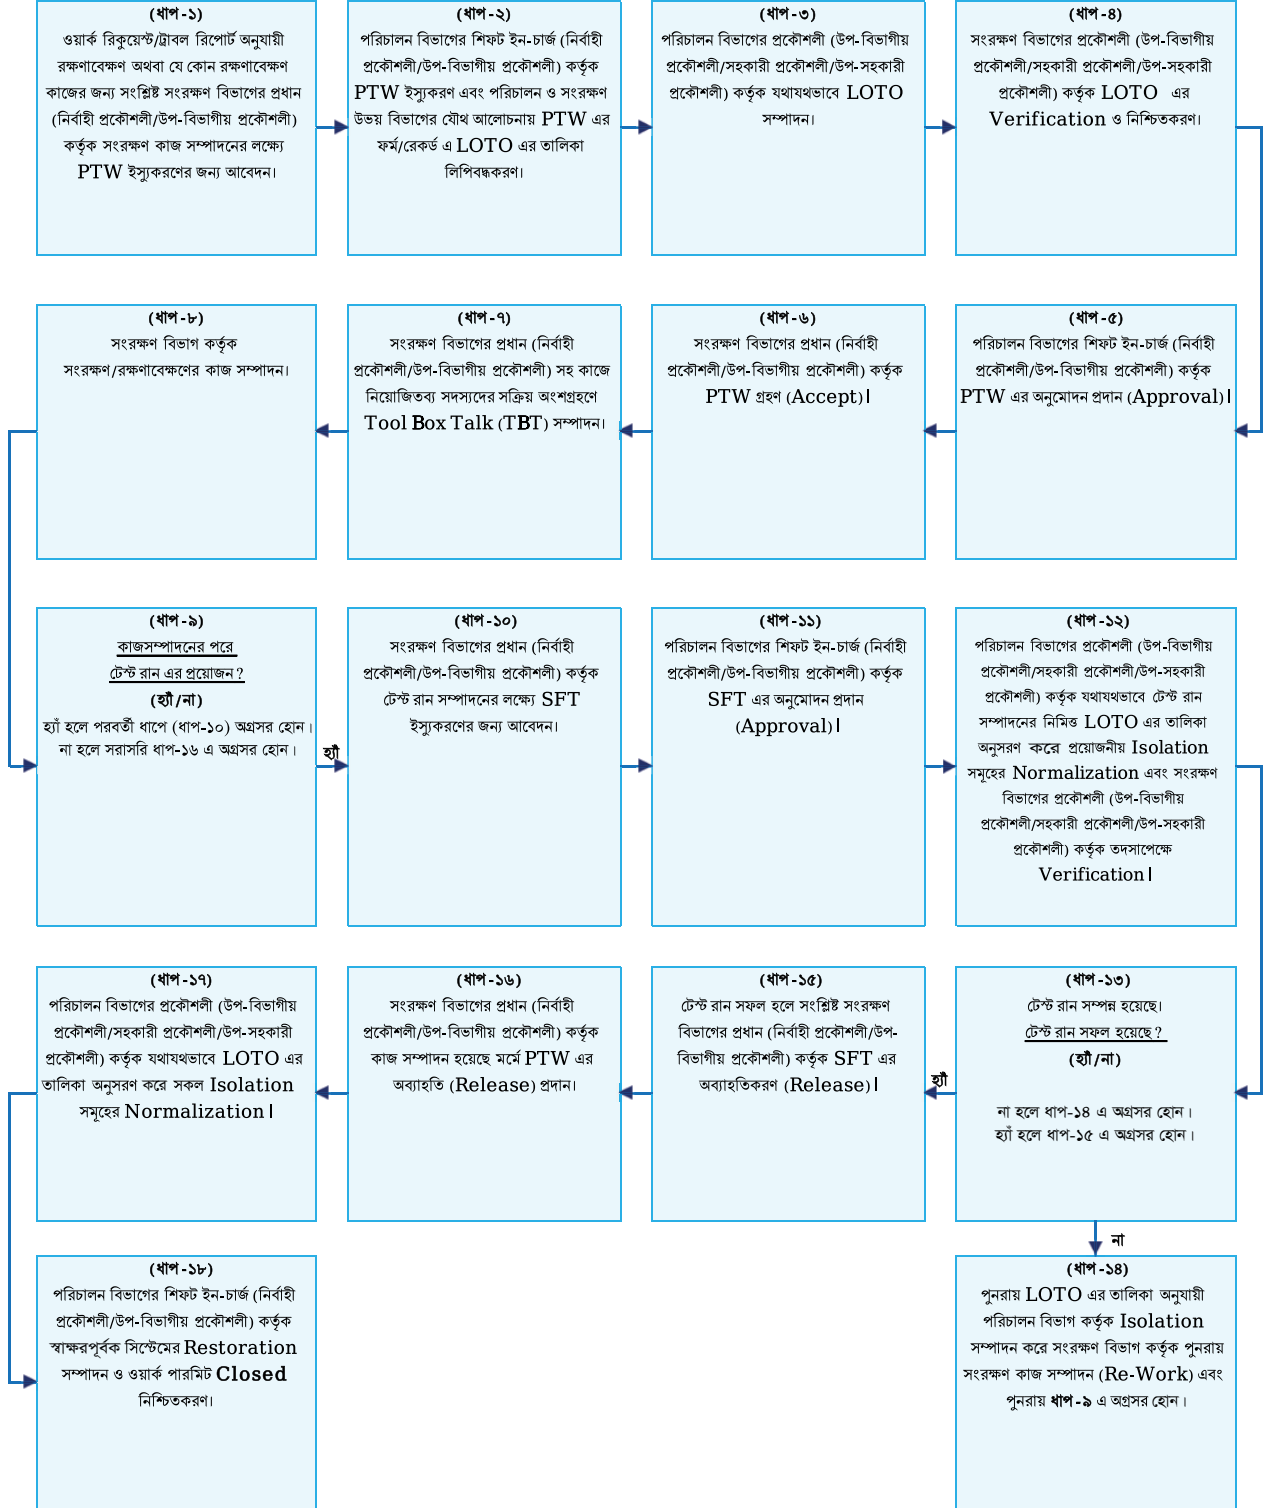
(ধাপ-১)
ওয়ার্ক রিকুয়েস্ট/ট্রাবল রিপোর্ট অনুযায়ী রক্ষণাবেক্ষণ অথবা যে কোন রক্ষণাবেক্ষণ কাজের জন্য সংশ্লিষ্ট সংরক্ষণ বিভাগের প্রধান (নির্বাহী প্রকৌশলী/উপ-বিভাগীয় প্রকৌশলী) কর্তৃক সংরক্ষণ কাজ সম্পাদনের লক্ষ্যে PTW ইস্যুকরণের জন্য আবেদন।

(ধাপ-২)
পরিচালন বিভাগের শিফট ইন-চার্জ (নির্বাহী প্রকৌশলী/উপ-বিভাগীয় প্রকৌশলী) কর্তৃক PTW ইস্যুকরণ এবং পরিচালন ও সংরক্ষণ উভয় বিভাগের যৌথ আলোচনায় PTW এর ফর্ম/রেকর্ড এ LOTO এর তালিকা লিপিবদ্ধকরণ।

(ধাপ-৩)
পরিচালন বিভাগের প্রকৌশলী (উপ-বিভাগীয় প্রকৌশলী/সহকারী প্রকৌশলী/উপ-সহকারী প্রকৌশলী) কর্তৃক যথাযথভাবে LOTO সম্পাদন।

(ধাপ-৪)
সংরক্ষণ বিভাগের প্রকৌশলী (উপ-বিভাগীয় প্রকৌশলী/সহকারী প্রকৌশলী/উপ-সহকারী প্রকৌশলী) কর্তৃক LOTO এর Verification ও নিশ্চিতকরণ।

(ধাপ-৫)
পরিচালন বিভাগের শিফট ইন-চার্জ (নির্বাহী প্রকৌশলী/উপ-বিভাগীয় প্রকৌশলী) কর্তৃক PTW এর অনুমোদন প্রদান (Approval)।

(ধাপ-৬)
সংরক্ষণ বিভাগের প্রধান (নির্বাহী প্রকৌশলী/উপ-বিভাগীয় প্রকৌশলী) কর্তৃক PTW গ্রহণ (Accept)।

(ধাপ-৭)
সংরক্ষণ বিভাগের প্রধান (নির্বাহী প্রকৌশলী/উপ-বিভাগীয় প্রকৌশলী) সহ কাজে নিয়োজিতব্য সদস্যদের সক্রিয় অংশগ্রহণে Tool Box Talk (TBT) সম্পাদন।

(ধাপ-৮)
সংরক্ষণ বিভাগ কর্তৃক সংরক্ষণ/রক্ষণাবেক্ষণের কাজ সম্পাদন।

(ধাপ-৯)
কাজসম্পাদনের পরে টেস্ট রান এর প্রয়োজন?
(হ্যাঁ/না)
হ্যাঁ হলে পরবর্তী ধাপে (ধাপ-১০) অগ্রসর হোন। না হলে সরাসরি ধাপ-১৬ এ অগ্রসর হোন।

হ্যাঁ

(ধাপ-১০)
সংরক্ষণ বিভাগের প্রধান (নির্বাহী প্রকৌশলী/উপ-বিভাগীয় প্রকৌশলী) কর্তৃক টেস্ট রান সম্পাদনের লক্ষ্যে SFT ইস্যুকরণের জন্য আবেদন।

(ধাপ-১১)
পরিচালন বিভাগের শিফট ইন-চার্জ (নির্বাহী প্রকৌশলী/উপ-বিভাগীয় প্রকৌশলী) কর্তৃক SFT এর অনুমোদন প্রদান (Approval)।

(ধাপ-১২)
পরিচালন বিভাগের প্রকৌশলী (উপ-বিভাগীয় প্রকৌশলী/সহকারী প্রকৌশলী/উপ-সহকারী প্রকৌশলী) কর্তৃক যথাযথভাবে টেস্ট রান সম্পাদনের নিমিত্ত LOTO এর তালিকা অনুসরণ করে প্রয়োজনীয় Isolation সমূহের Normalization এবং সংরক্ষণ বিভাগের প্রকৌশলী (উপ-বিভাগীয় প্রকৌশলী/সহকারী প্রকৌশলী/উপ-সহকারী প্রকৌশলী) কর্তৃক তদসাপেক্ষে Verification।

(ধাপ-১৩)
টেস্ট রান সম্পন্ন হয়েছে। টেস্ট রান সফল হয়েছে?
(হ্যাঁ/না)
না হলে ধাপ-১৪ এ অগ্রসর হোন। হ্যাঁ হলে ধাপ-১৫ এ অগ্রসর হোন।

হ্যাঁ

(ধাপ-১৫)
টেস্ট রান সফল হলে সংশ্লিষ্ট সংরক্ষণ বিভাগের প্রধান (নির্বাহী প্রকৌশলী/উপ-বিভাগীয় প্রকৌশলী) কর্তৃক SFT এর অব্যাহতিকরণ (Release)।

(ধাপ-১৬)
সংরক্ষণ বিভাগের প্রধান (নির্বাহী প্রকৌশলী/উপ-বিভাগীয় প্রকৌশলী) কর্তৃক কাজ সম্পাদন হয়েছে মর্মে PTW এর অব্যাহতি (Release) প্রদান।

(ধাপ-১৭)
পরিচালন বিভাগের প্রকৌশলী (উপ-বিভাগীয় প্রকৌশলী/সহকারী প্রকৌশলী/উপ-সহকারী প্রকৌশলী) কর্তৃক যথাযথভাবে LOTO এর তালিকা অনুসরণ করে সকল Isolation সমূহের Normalization।

না

(ধাপ-১৮)
পরিচালন বিভাগের শিফট ইন-চার্জ (নির্বাহী প্রকৌশলী/উপ-বিভাগীয় প্রকৌশলী) কর্তৃক স্বাক্ষরপূর্বক সিস্টেমের Restoration সম্পাদন ও ওয়ার্ক পারমিট Closed নিশ্চিতকরণ।

(ধাপ-১৪)
পুনরায় LOTO এর তালিকা অনুযায়ী পরিচালন বিভাগ কর্তৃক Isolation সম্পাদন করে সংরক্ষণ বিভাগ কর্তৃক পুনরায় সংরক্ষণ কাজ সম্পাদন (Re-Work) এবং পুনরায় ধাপ-৯ এ অগ্রসর হোন।